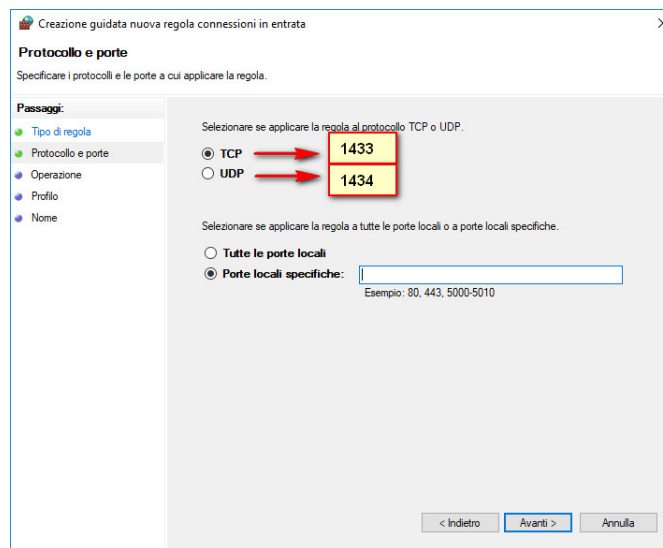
Creazione guidata nuova regola connessioni in entrata

Protocollo e porte

Specificare i protocolli e le porte a cui applicare la regola.

Passaggi:

Tipo di regola

Protocollo e porte

Operazione

Profilo

Nome

Selezionare se applicare la regola al protocollo TCP o UDP.

TCP

1433

UDP

1434

Selezionare se applicare la regola a tutte le porte locali o a porte locali specifiche.

Tutte le porte locali

Porte locali specifiche:

Esempio: 80, 443, 5000-5010

< Indietro

Avanti >

Annulla